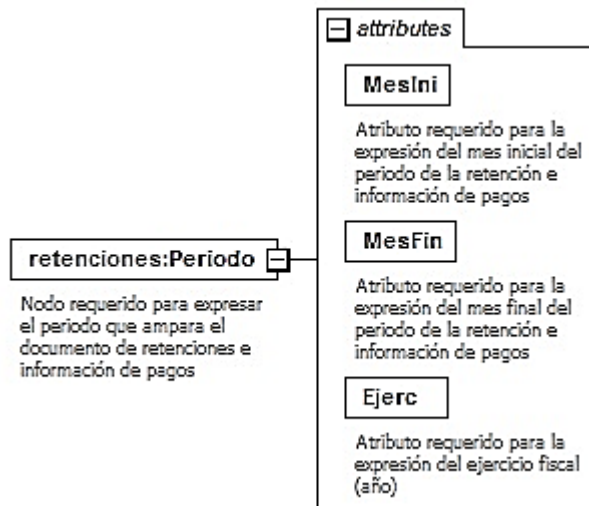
retenciones:Periodo

Nodo requerido para expresar el periodo que ampara el documento de retenciones e información de pagos

attributes

MesIni

Atributo requerido para la expresión del mes inicial del periodo de la retención e información de pagos

MesFin

Atributo requerido para la expresión del mes final del periodo de la retención e información de pagos

Ejerc

Atributo requerido para la expresión del ejercicio fiscal (año)